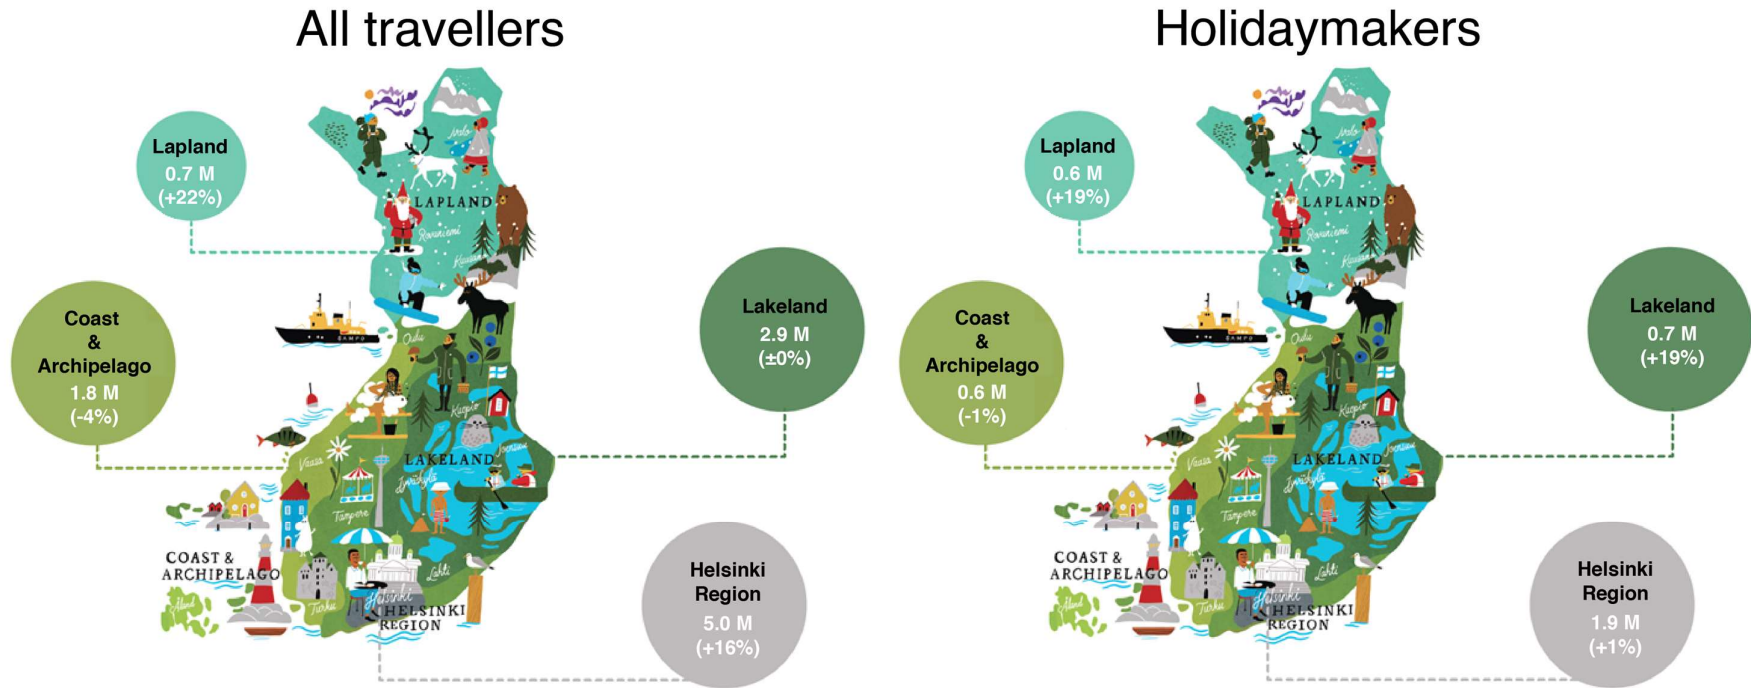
All travellers

Lapland
0.7 M
(+22%)

Coast
&
Archipelago
1.8 M
(-4%)

Lakeland
2.9 M
(±0%)

Helsinki
Region
5.0 M
(+16%)

LAPLAND
Rovaniemi
Kuusamo
Oulu
Kuopio
Joensuu
Vaasa
LAKELAND
Jyväskylä
Tampere
Lahti
COAST &
ARCHIPELAGO
Åland
Turku
Helsinki
HELSINKI
REGION
SAMPO

Holidaymakers

Lapland
0.6 M
(+19%)

Coast
&
Archipelago
0.6 M
(-1%)

Lakeland
0.7 M
(+19%)

Helsinki
Region
1.9 M
(+1%)

LAPLAND
Rovaniemi
Kuusamo
Oulu
Kuopio
Joensuu
Vaasa
LAKELAND
Jyväskylä
Tampere
Lahti
COAST &
ARCHIPELAGO
Åland
Turku
Helsinki
HELSINKI
REGION
SAMPO